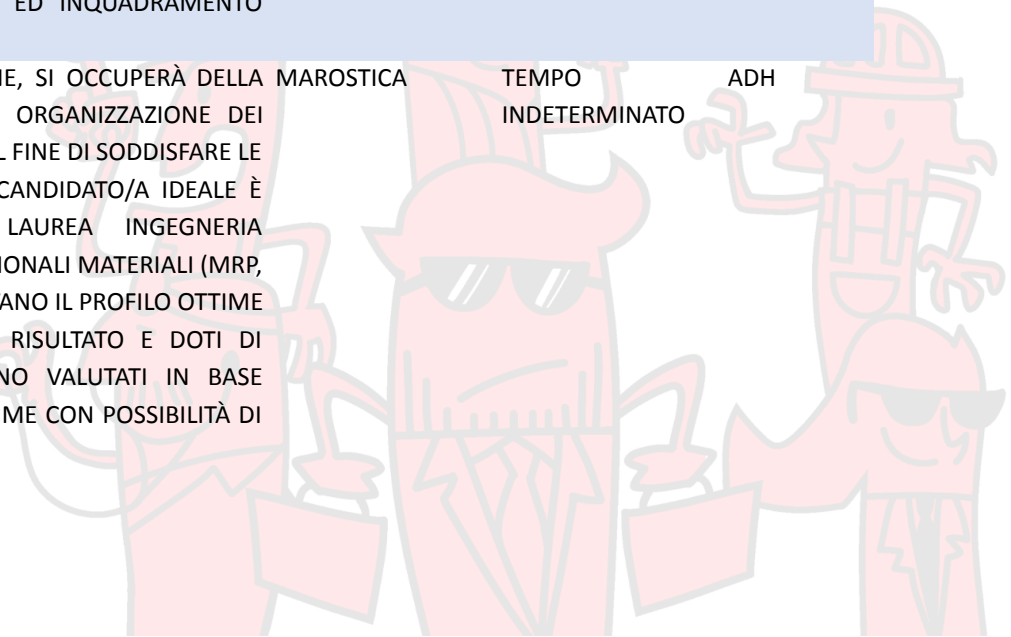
ED INQUADRAMENTO

| | | | |
|---|---|---|---|
| IE, SI OCCUPERÀ DELLA ORGANIZZAZIONE DEI L FINE DI SODDISFARE LE CANDIDATO/A IDEALE È LAUREA INGEGNERIA IONALI MATERIALI (MRP, ANO IL PROFILO OTTIME RISULTATO E DOTI DI NO VALUTATI IN BASE ME CON POSSIBILITÀ DI | MAROSTICA | TEMPO INDETERMINATO | ADH |